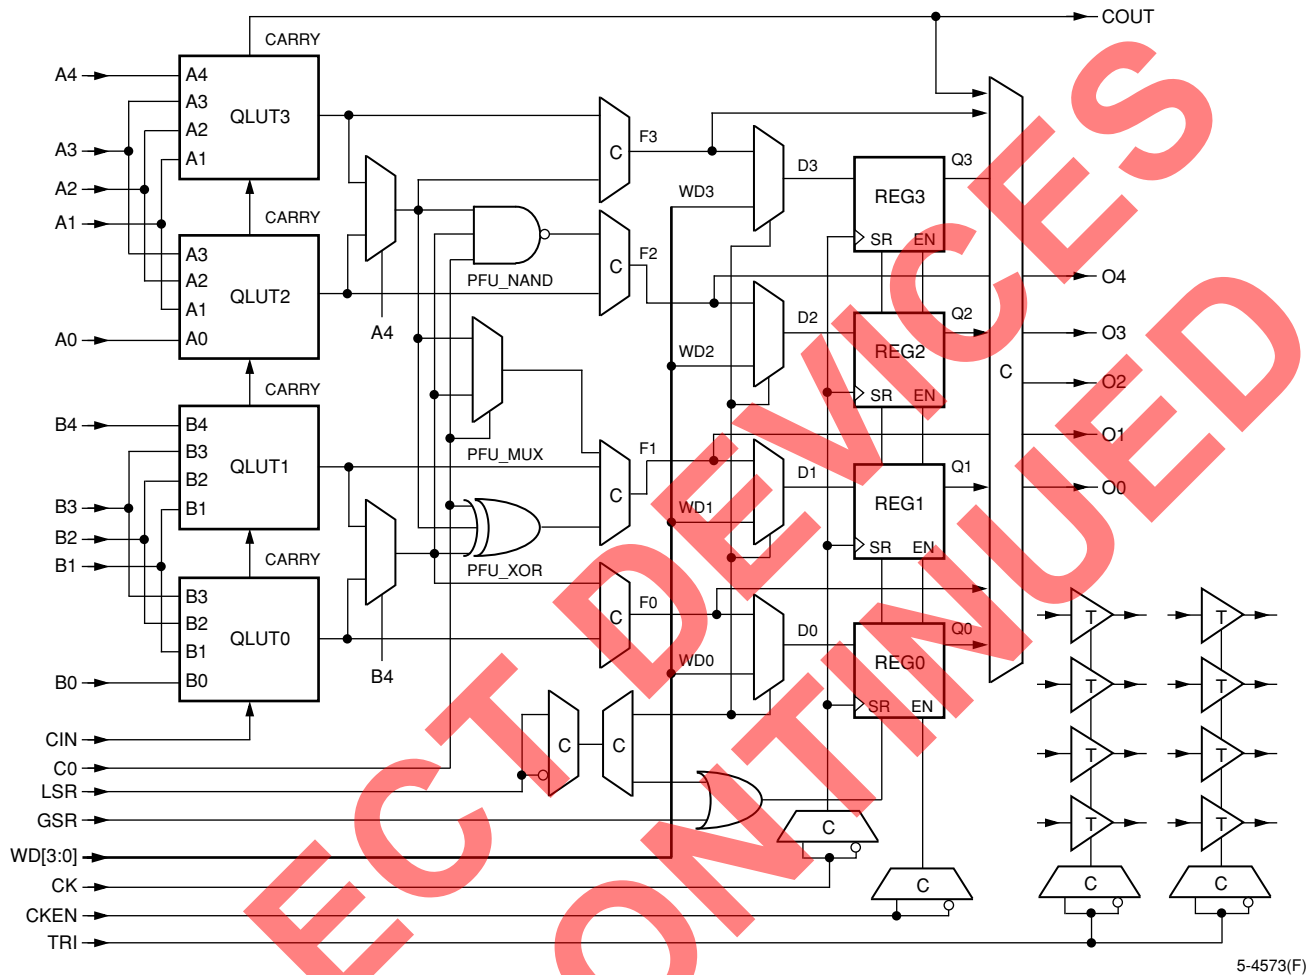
CARRY
COUT
A4
A4
A3
A3
A2
QLUT3
A2
A1
A1
C
F3
CARRY
WD3
D3
Q3
REG3
A3
SR
EN
A2
C
QLUT2
F2
O4
A1
PFU_NAND
A0
A0
A4
D2
Q2
WD2
REG2
O3
CARRY
C
SR
EN
O2
B4
B4
B3
QLUT1
PFU_MUX
F1
O1
B2
D1
Q1
B3
B1
C
REG1
O0
WD1
B2
B1
SR
EN
CARRY
PFU_XOR
B3
F0
C
B2
QLUT0
D0
Q0
T
T
B1
WD0
REG0
B0
B0
B4
T
T
SR
EN
CIN
C
C
T
T
C0
LSR
GSR
T
T
C
WD[3:0]
CK
C
C
C
CKEN
TRI
5-4573(F)
ECT DEVICES
ONTINUED